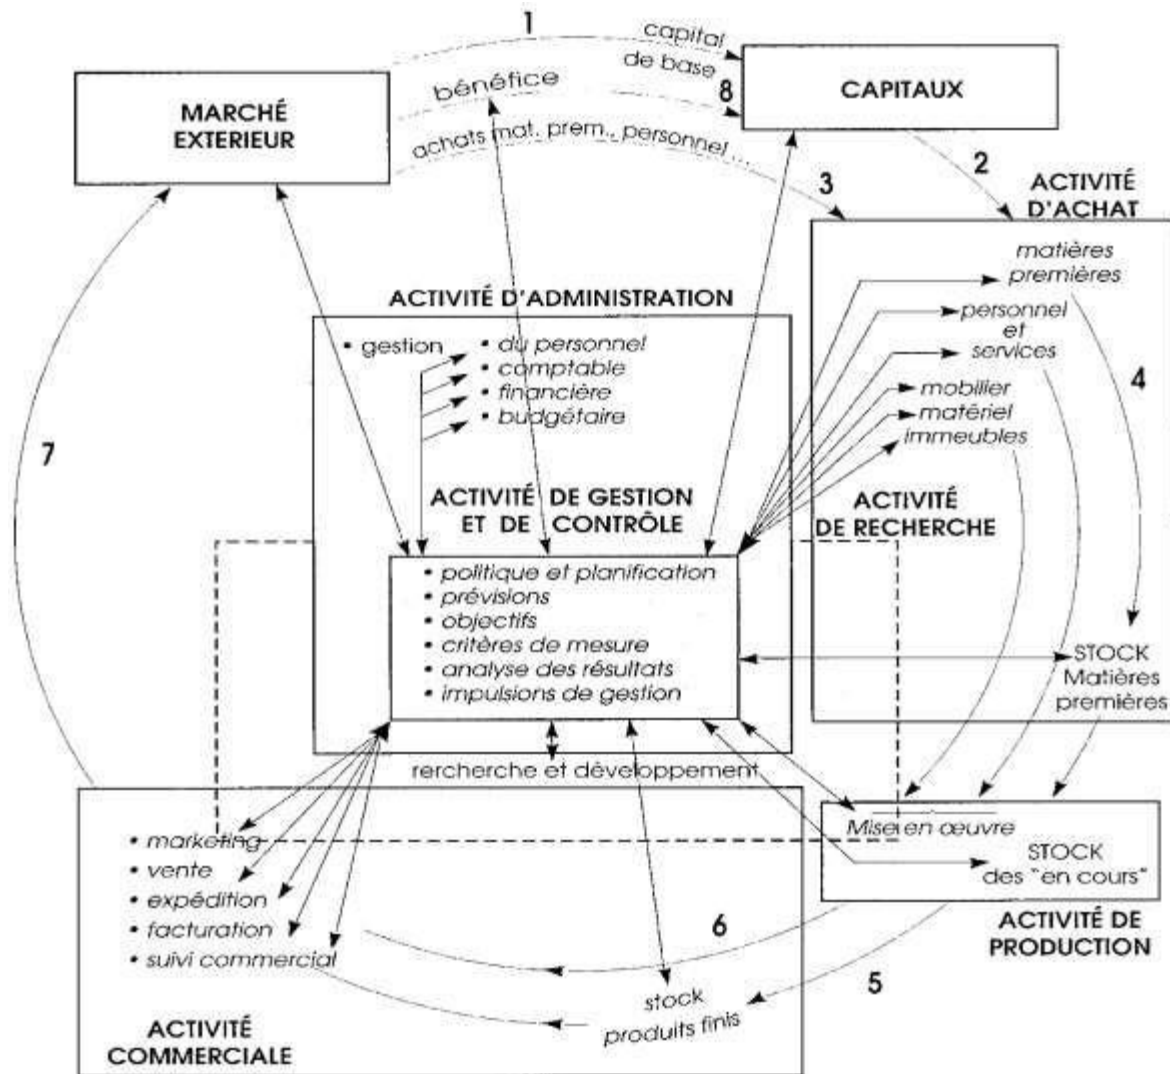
1
capital
de base
8
bénéfice
MARCHÉ EXTERIEUR
CAPITAUX
achats mat. prem., personnel...
2
3
ACTIVITÉ D'ACHAT
matières premières
personnel et services
mobilier
matériel
immeubles
4
ACTIVITÉ D'ADMINISTRATION
• gestion
• du personnel
• comptable
• financière
• budgétaire
7
ACTIVITÉ DE GESTION ET DE CONTRÔLE
ACTIVITÉ DE RECHERCHE
• politique et planification
• prévisions
• objectifs
• critères de mesure
• analyse des résultats
• impulsions de gestion
STOCK Matières premières
rercherche et développement
Mise en œuvre
STOCK des "en cours"
• marketing
• vente
• expédition
• facturation
• suivi commercial
6
ACTIVITÉ DE PRODUCTION
5
stock produits finis
ACTIVITÉ COMMERCIALE